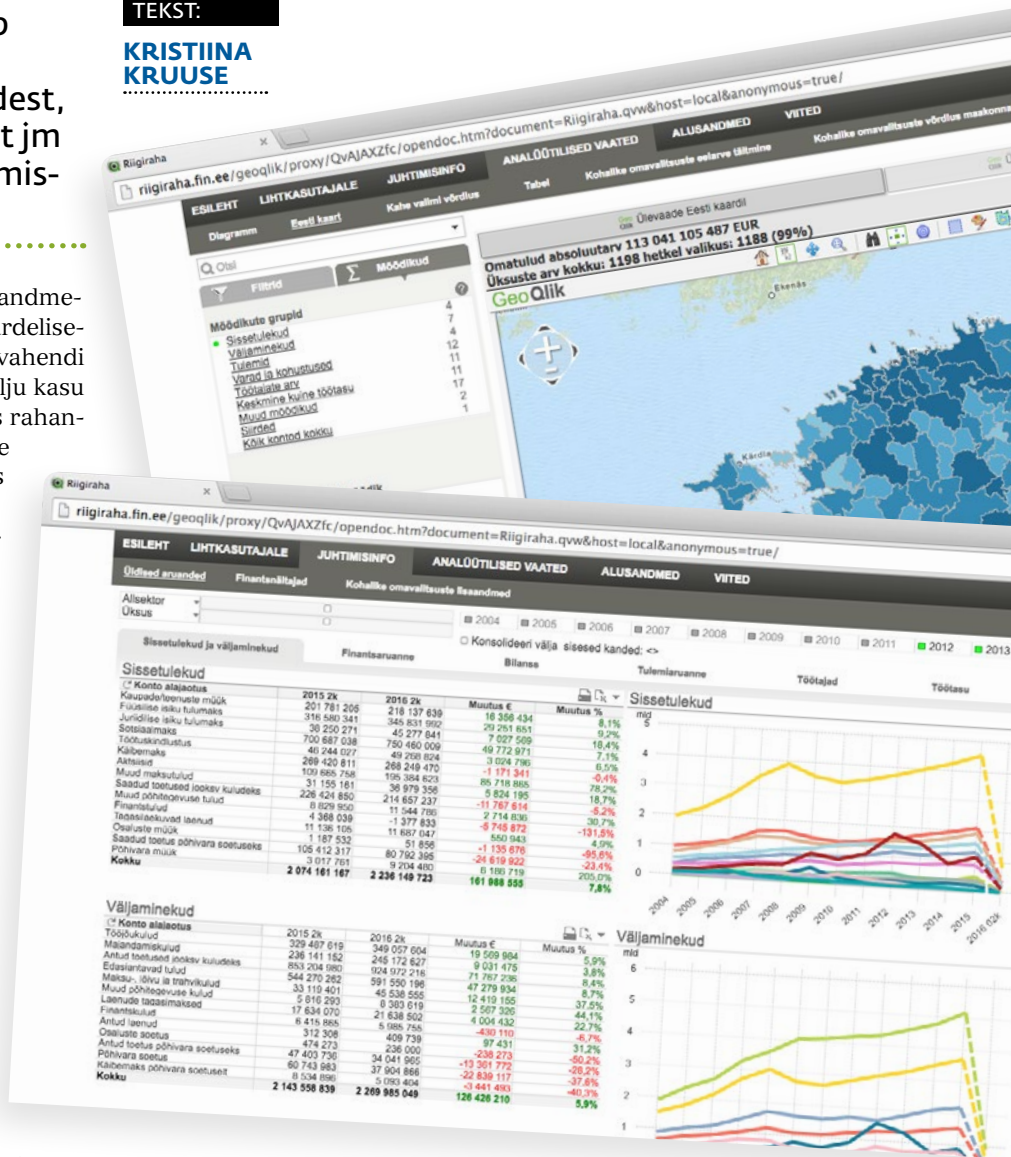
TEKST:
KRISTIINA KRUUSE

dest, t jm mis-

andmerdelisevahendi lju kasu s rahane s

Riigiraha
riigiraha.fin.ee/geoqlik/proxy/QvAJAXZfc/opendoc.htm?document=Riigiraha.qvw&host=local&anonymous=true/
ESILEHT LIHTKASUTAJALE JUHTIMISINFO ANALÜÜTILISED VAATED ALUSANDMED VIITED
Diagramm Eesti kaart Kahe valimi võrdlus Tabel Kohalike omavalitsuste eelarve täitmine Kohalike omavalitsuste võrdlus maakonna
Otsi
Filtrid Mõõdikud
Mõõdikute grupid
Sissetulekud 4
Väljaminekud 7
Tulemid 4
Varad ja kohustused 12
Töötajate arv 11
Keskmine kuine töötasu 11
Muud mõõdikud 17
Siirded 2
Kõik kontod kokku 1
Ülevaade Eesti kaardil
Omatulud absoluutarv 113 041 105 487 EUR
Üksuste arv kokku: 1198 hetkel valikus: 1188 (99%)
GeoQlik
Ekenäs
Kärdla

Riigiraha
riigiraha.fin.ee/geoqlik/proxy/QvAJAXZfc/opendoc.htm?document=Riigiraha.qvw&host=local&anonymous=true/
ESILEHT LIHTKASUTAJALE JUHTIMISINFO ANALÜÜTILISED VAATED ALUSANDMED VIITED
Üldised aruanded Finantsnäitajad Kohalike omavalitsuste lisaandmed
Allsektor
Üksus
2004 2005 2006 2007 2008 2009 2010 2011 2012 2013
Konsolideeri välja sisesed kanded: <>
Sissetulekud ja väljaminekud Finantsaruanne Bilanss Tulemiaruanne Töötajad Töötasu

Sissetulekud

| Konto alajaotus | 2015 2k | 2016 2k | Muutus € | Muutus % |
|---|---|---|---|---|
| Kaupade/teenuste müük | 201 781 205 | 218 137 639 | 16 356 434 | 8,1% |
| Füüsilise isiku tulumaks | 316 580 341 | 345 831 992 | 29 251 651 | 9,2% |
| Juriidilise isiku tulumaks | 38 250 271 | 45 277 841 | 7 027 569 | 18,4% |
| Sotsiaalmaks | 700 687 038 | 750 460 009 | 49 772 971 | 7,1% |
| Töötuskindlustus | 46 244 027 | 49 268 824 | 3 024 796 | 6,5% |
| Käibemaks | 269 420 811 | 268 249 470 | -1 171 341 | -0,4% |
| Aktsiisid | 109 665 758 | 195 384 623 | 85 718 865 | 78,2% |
| Muud maksutulud | 31 155 161 | 36 979 356 | 5 824 195 | 18,7% |
| Saadud toetused jooksv kuludeks | 226 424 850 | 214 657 237 | -11 767 614 | -5,2% |
| Muud põhitegevuse tulud | 8 829 950 | 11 544 786 | 2 714 836 | 30,7% |
| Finantstulud | 4 368 039 | -1 377 833 | -5 745 872 | -131,5% |
| Tagasilaekuvad laenud | 11 136 105 | 11 687 047 | 550 943 | 4,9% |
| Osaluste müük | 1 187 532 | 51 856 | -1 135 676 | -95,6% |
| Saadud toetus põhivara soetuseks | 105 412 317 | 80 792 395 | -24 619 922 | -23,4% |
| Põhivara müük | 3 017 761 | 9 204 480 | 6 186 719 | 205,0% |
| Kokku | 2 074 161 167 | 2 236 149 723 | 161 988 555 | 7,8% |

Sissetulekud
mld
5 4 3 2 1 0
2004 2005 2006 2007 2008 2009 2010 2011 2012 2013 2014 2015 2016 2k

Väljaminekud

| Konto alajaotus | 2015 2k | 2016 2k | Muutus € | Muutus % |
|---|---|---|---|---|
| Tööjõukulud | 329 487 619 | 349 057 604 | 19 569 984 | 5,9% |
| Majandamiskulud | 236 141 152 | 245 172 627 | 9 031 475 | 3,8% |
| Antud toetused jooksv kuludeks | 853 204 980 | 924 972 216 | 71 767 236 | 8,4% |
| Edasiantavad tulud | 544 270 262 | 591 550 196 | 47 279 934 | 8,7% |
| Maksu-, lõivu ja trahvikulud | 33 119 401 | 45 538 555 | 12 419 155 | 37,5% |
| Muud põhitegevuse kulud | 5 816 293 | 8 383 619 | 2 567 326 | 44,1% |
| Laenude tagasimaksed | 17 634 070 | 21 638 502 | 4 004 432 | 22,7% |
| Finantskulud | 6 415 865 | 5 985 755 | -430 110 | -6,7% |
| Antud laenud | 312 308 | 409 739 | 97 431 | 31,2% |
| Osaluste soetus | 474 273 | 236 000 | -238 273 | -50,2% |
| Antud toetus põhivara soetuseks | 47 403 736 | 34 041 965 | -13 361 772 | -28,2% |
| Põhivara soetus | 60 743 983 | 37 904 866 | -22 839 117 | -37,6% |
| Käibemaks põhivara soetuselt | 8 534 896 | 5 093 404 | -3 441 493 | -40,3% |
| Kokku | 2 143 558 839 | 2 269 985 049 | 126 426 210 | 5,9% |

Väljaminekud
mld
6 5 4 3 2 1